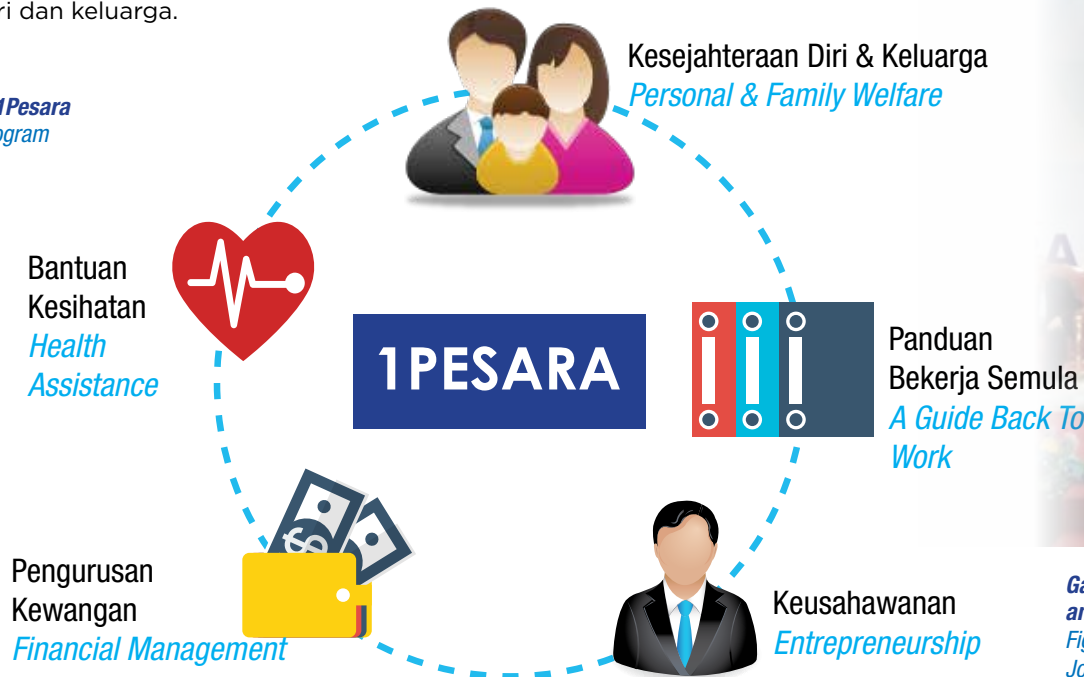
ri dan keluarga.

l Pesara
ogram

Kesejahteraan Diri & Keluarga
Personal & Family Welfare

Bantuan
Kesihatan
Health
Assistance

1PESARA

Panduan
Bekerja Semula
A Guide Back To
Work

Pengurusan
Kewangan
Financial Management

Keusahawanan
Entrepreneurship

Ga
an
Fig
Jo